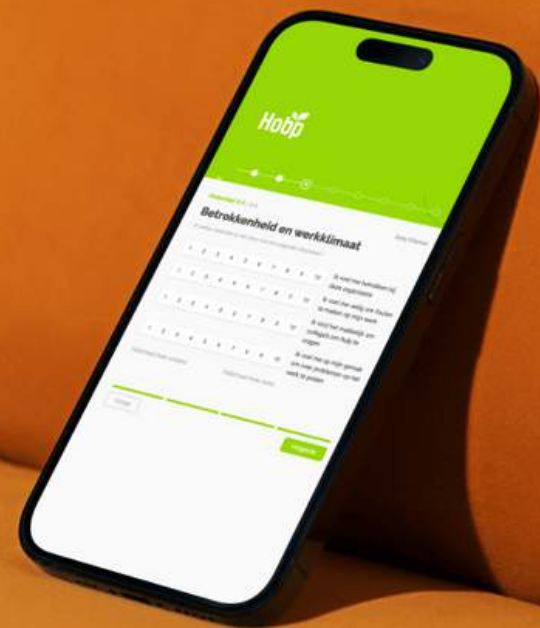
Hobp

Betrokkenheid en werkklimaat

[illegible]

1 2 3 4 5 6 7 8 9 10 Ik voel me betrokken bij deze organisatie

1 2 3 4 5 6 7 8 9 10 Ik voel me veilig om fouten te maken op mijn werk

1 2 3 4 5 6 7 8 9 10 Ik vind het makkelijk om collega's om hulp te vragen

1 2 3 4 5 6 7 8 9 10 Ik voel me op mijn gemak om (veel) problemen op het werk te posten

Vorige

Volgende